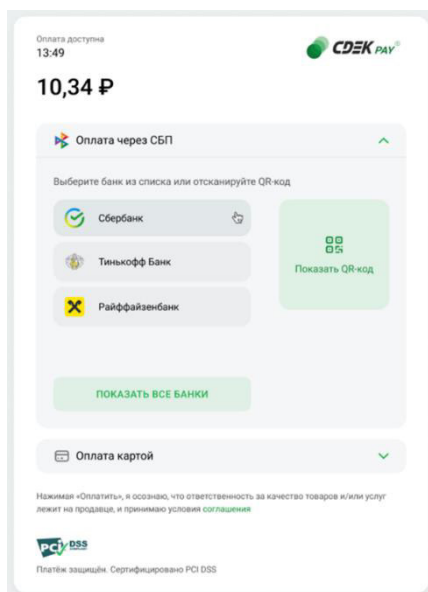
Оплата доступна
13:49

СДЕК PAY

10,34 ₽

Оплата через СБП

Выберите банк из списка или отсканируйте QR-код

Сбербанк

Тинькофф Банк

Райффайзенбанк

Показать QR-код

ПОКАЗАТЬ ВСЕ БАНКИ

Оплата картой

Нажимая «Оплатить», я осознаю, что ответственность за качество товаров и/или услуг лежит на продавце, и принимаю условия соглашения

PCI DSS

Платёж защищён. Сертифицировано PCI DSS